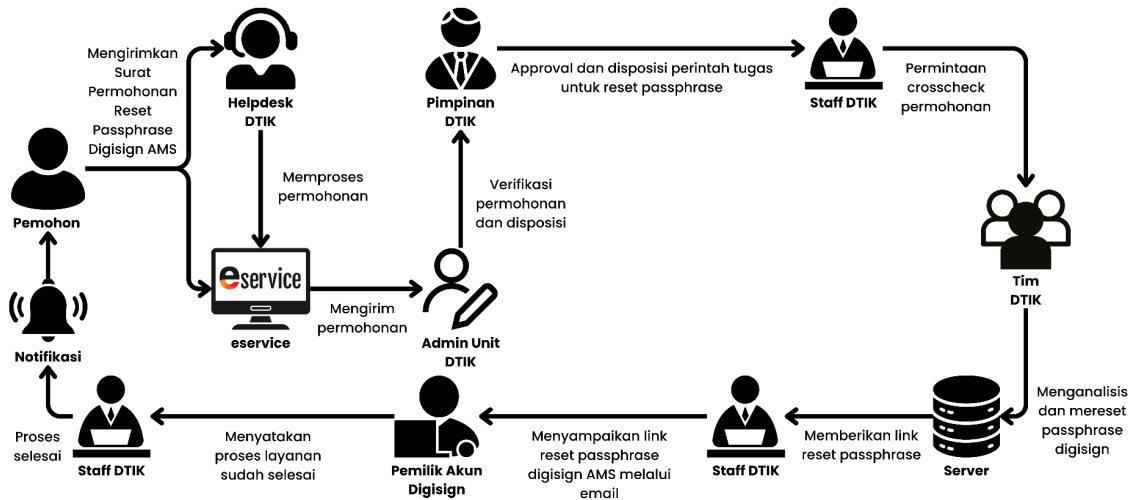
Mengirimkan Surat Permohonan Reset Passphrase Digisign AMS

Helpdesk DTIK

Pimpinan DTIK

Approval dan disposisi perintah tugas untuk reset passphrase

Staff DTIK

Permintaan crosscheck permohonan

Pemohon

Memproses permohonan

Verifikasi permohonan dan disposisi

Tim DTIK

eservice

Mengirim permohonan

Notifikasi

eservice

Admin Unit DTIK

Menganalisis dan mereset passphrase digisign

Proses selesai

Staff DTIK

Menyatakan proses layanan sudah selesai

Pemilik Akun Digisign

Menyampaikan link reset passphrase digisign AMS melalui email

Staff DTIK

Memberikan link reset passphrase

Server